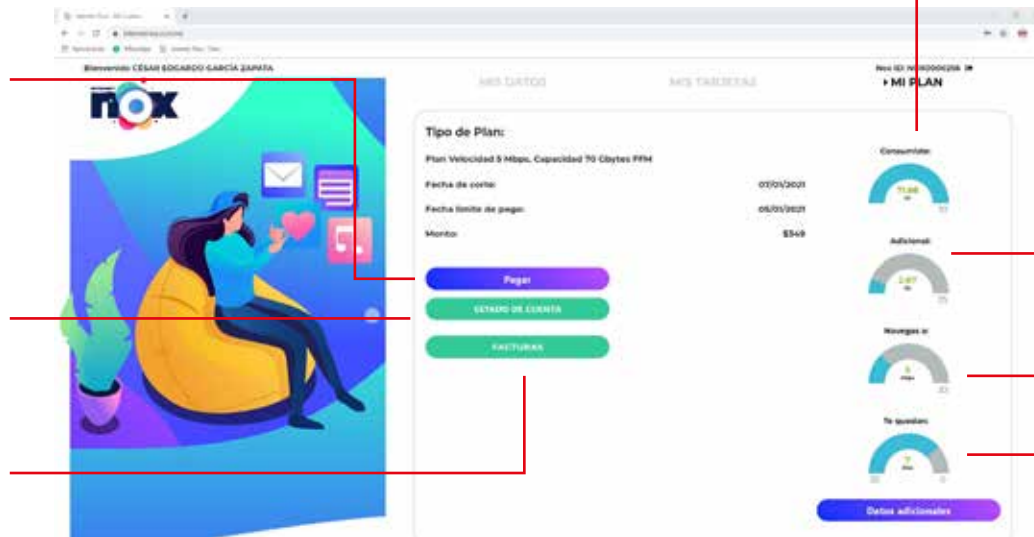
Bienvenido CÉSAR EDGARDO GARCÍA ZAPATA

MIS DATOS

MIS TARJETAS

Nox ID: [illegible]

MI PLAN

nox

Tipo de Plan:

Plan Velocidad 5 Mbps, Capacidad 70 Gbytes FFM

Fecha de corte: 07/01/2021

Fecha límite de pago: 05/01/2021

Monto: $549

Pagar

ESTADO DE CUENTA

FACTURAS

Consumiste:

71.08

70

Adicional:

2.67

75

Navegas a:

5

Mbps

Te quedan:

Datos adicionales